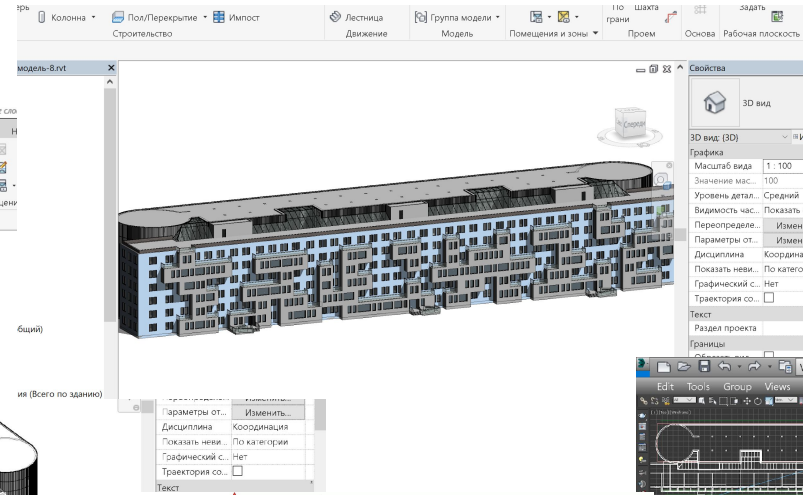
ерь
Колонна ▾
Пол/Перекрытие ▾
Импост
Строительство
Лестница
Движение
Группа модели ▾
Модель
Помещения и зоны ▾
По грани
Шахта
Проем
Основа
Задать
Рабочая плоскость

модель-8.rvt
Спереди

Свойства
3D вид
3D вид: (3D)
Графика
Масштаб вида | 1 : 100
Значение мас... | 100
Уровень детал... | Средний
Видимость час... | Показать
Переопределе... | Измен
Параметры от... | Измен
Дисциплина | Координа
Показать неви... | По катего
Графический с... | Нет
Траектория со...
Текст
Раздел проекта
Границы

общий)
ия (Всего по зданию)

Параметры от... | Изменить...
Дисциплина | Координация
Показать неви... | По категории
Графический с... | Нет
Траектория со...
Текст

Edit Tools Group Views